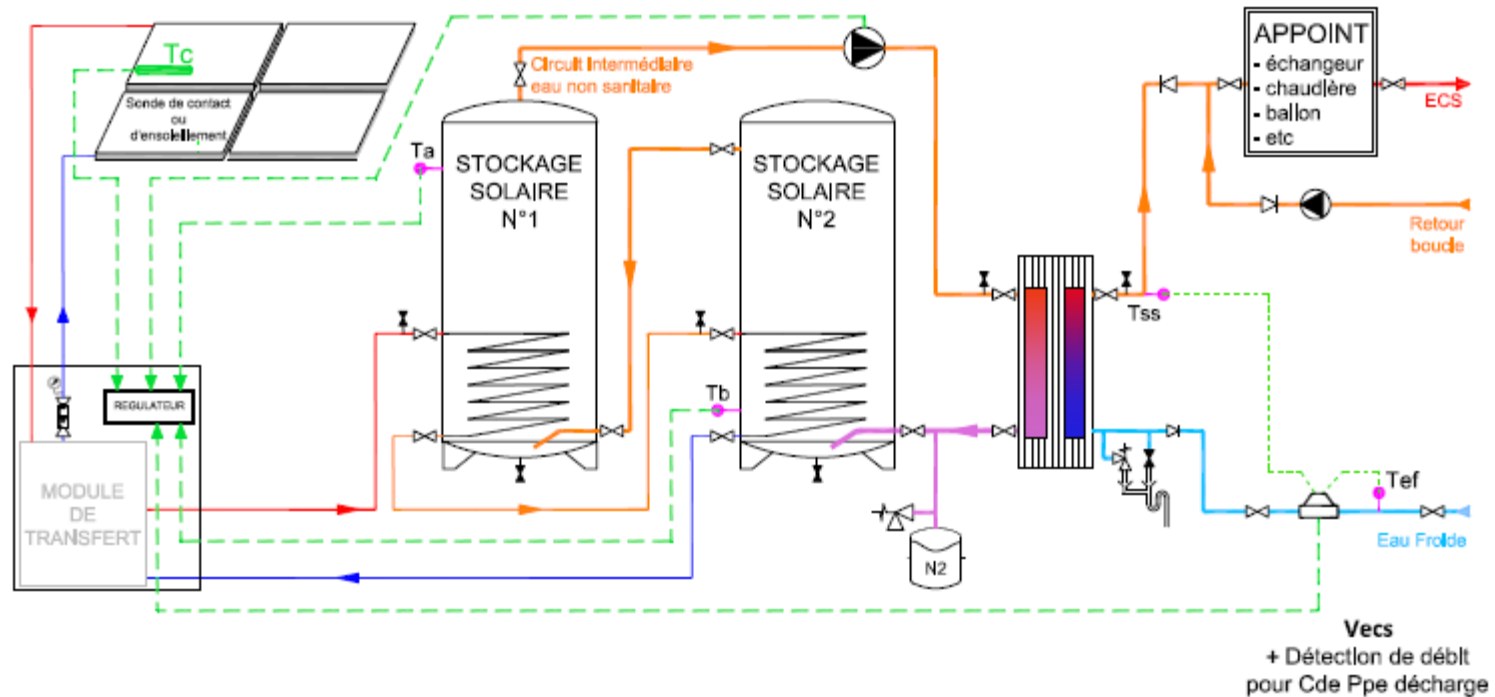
Tc

Sonde de contact ou d'ensoleillement

Circuit intermédiaire eau non sanitaire

APPOINT
- échangeur
- chaudière
- ballon
- etc

ECS

Ta

STOCKAGE SOLAIRE N°1

STOCKAGE SOLAIRE N°2

Retour boucle

Tss

REGULATEUR

Tb

MODULE DE TRANSFERT

Tef

N2

Eau Froide

Vecs
+ Détection de débit pour Cde Ppe décharge